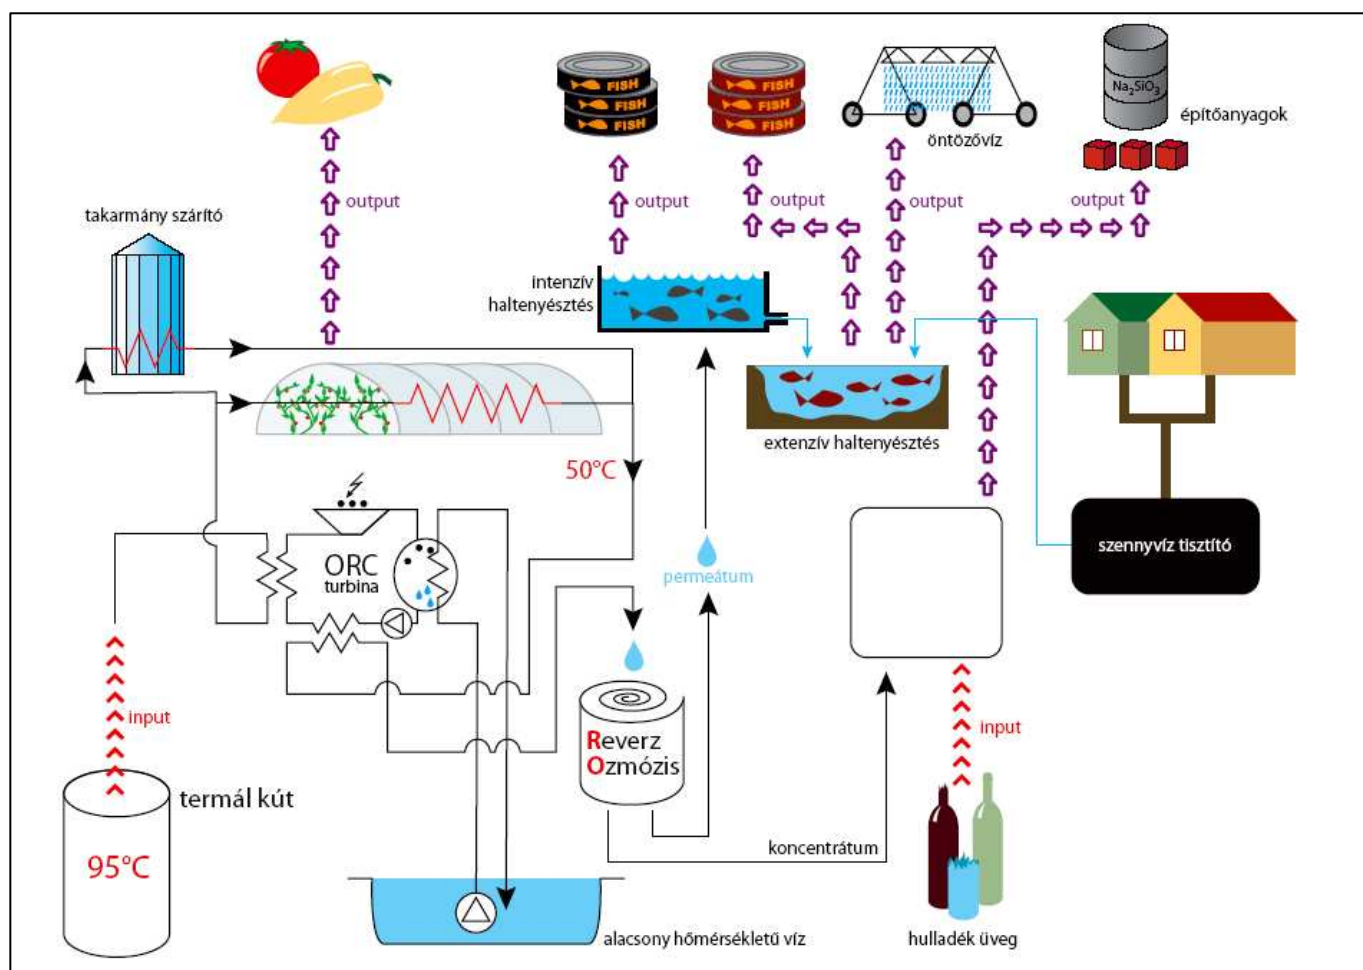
FISH
FISH
FISH
FISH
FISH
FISH

$Na_2SiO_3$
építőanyagok
öntözővíz

takarmány szárító
output
output
output
output
output

intenzív haltenyésztés
extenzív haltenyésztés

50°C
ORC turbina
permeátum
szennyvíz tisztító

input
input
Reverz Ozmózis
termál kút
95°C
koncentrátum
alacsony hőmérsékletű víz
hulladék üveg